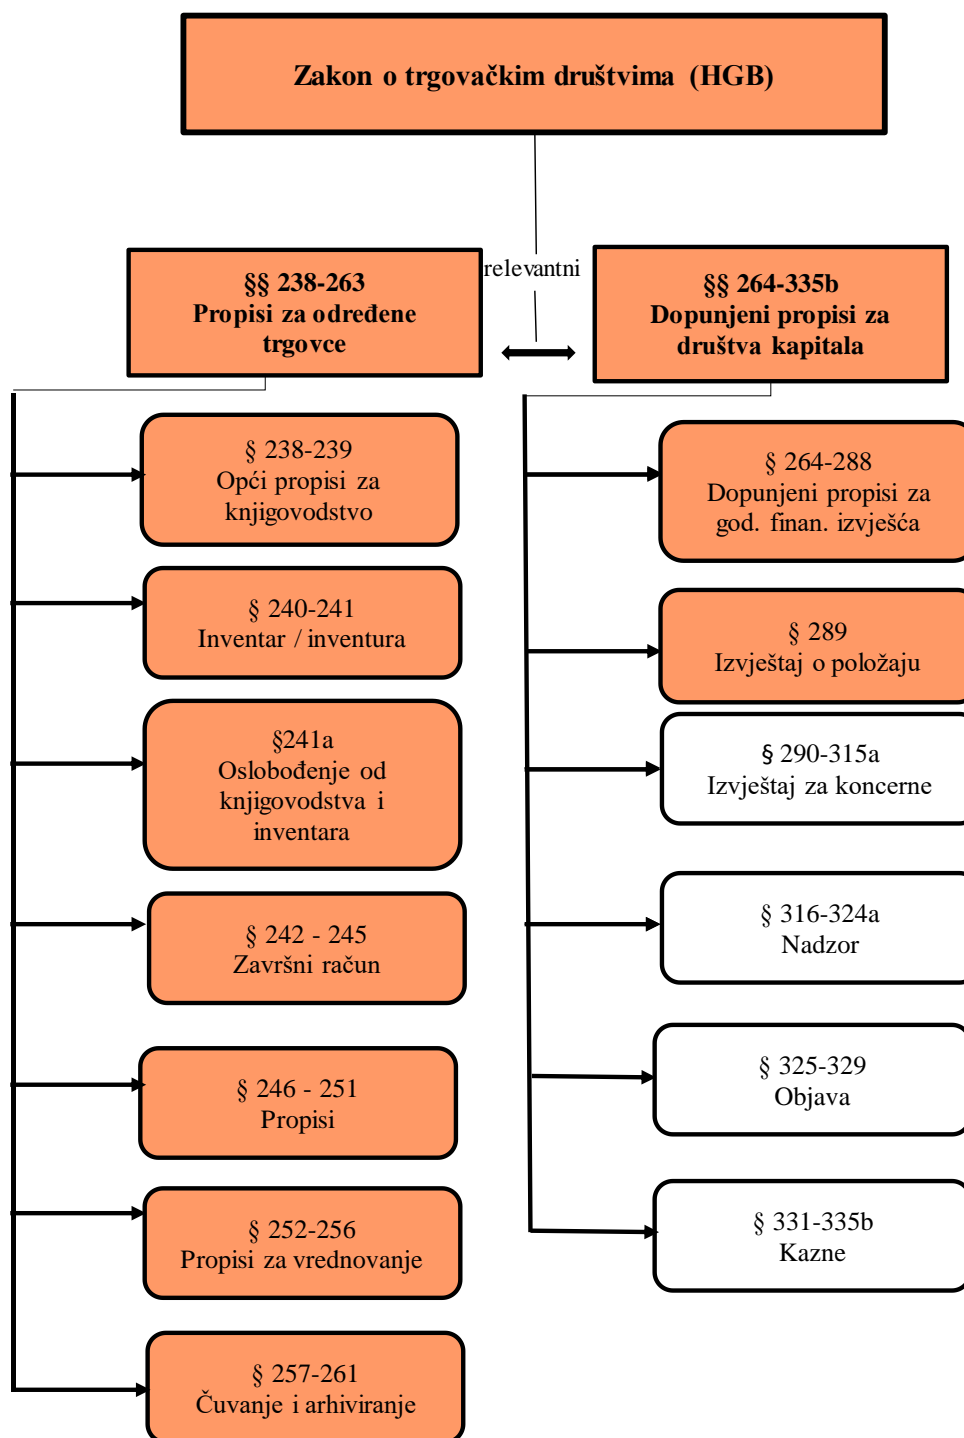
Zakon o trgovačkim društvima (HGB)

relevantni

§§ 238-263
Propisi za određene trgovce

§§ 264-335b
Dopunjeni propisi za društva kapitala

§ 238-239
Opći propisi za knjigovodstvo

§ 240-241
Inventar / inventura

§241a
Oslobođenje od knjigovodstva i inventara

§ 242 - 245
Završni račun

§ 246 - 251
Propisi

§ 252-256
Propisi za vrednovanje

§ 257-261
Čuvanje i arhiviranje

§ 264-288
Dopunjeni propisi za god. finan. izvješća

§ 289
Izvještaj o položaju

§ 290-315a
Izvještaj za koncerne

§ 316-324a
Nadzor

§ 325-329
Objava

§ 331-335b
Kazne